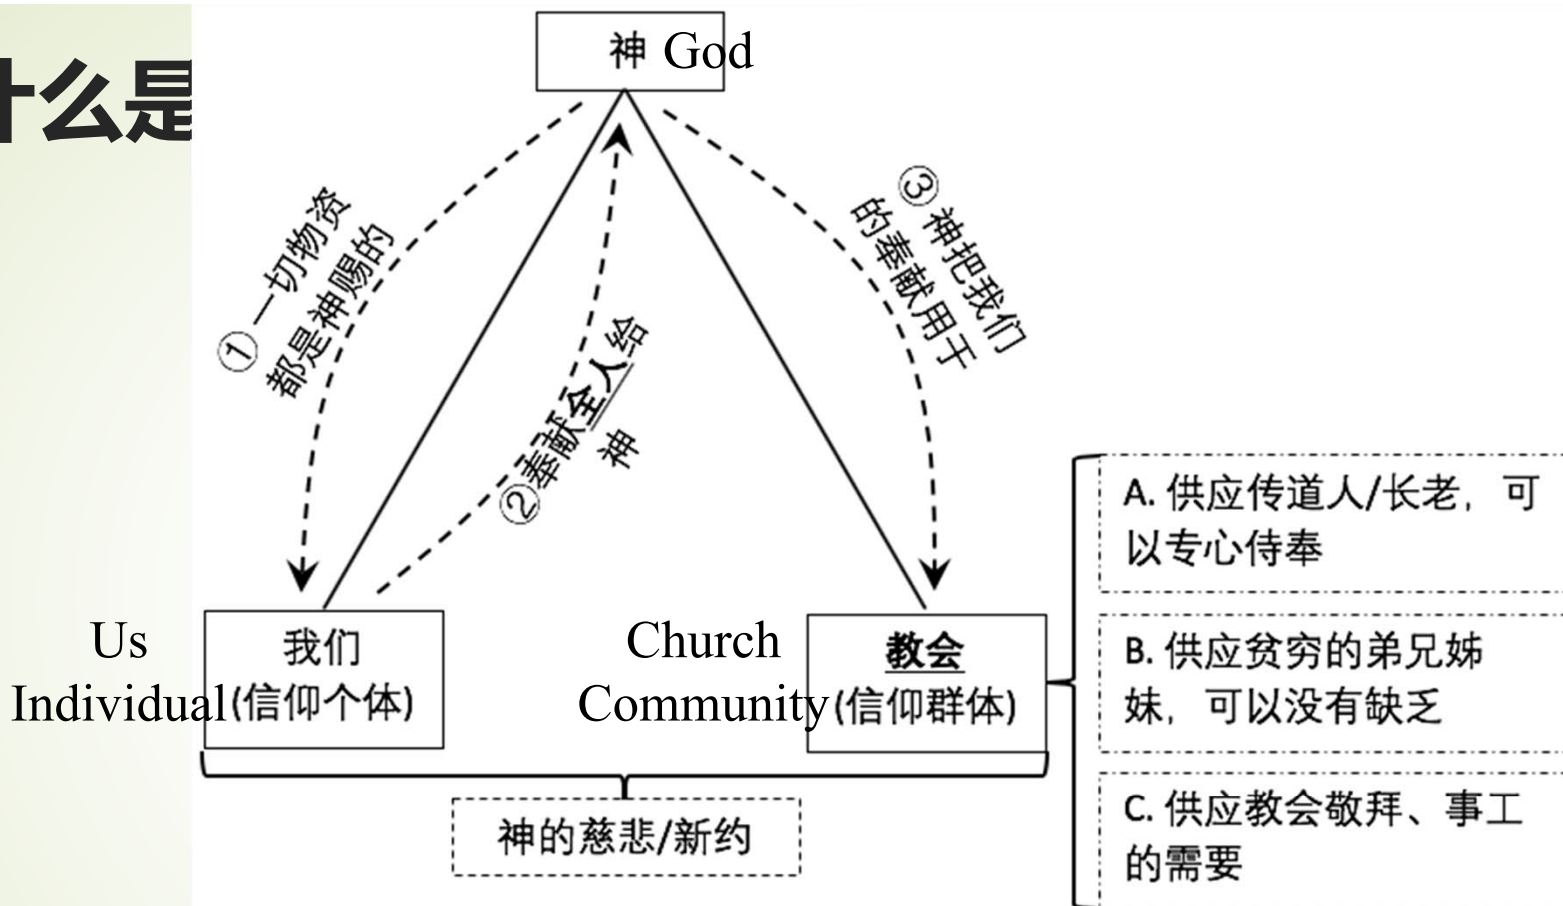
什么是

神 God

① 一切物资都是神赐的

② 奉献全人给神

③ 神把我们的奉献用于

Us Individual

我们(信仰个体)

Church Community

教会(信仰群体)

A. 供应传道人/长老，可以专心侍奉

B. 供应贫穷的弟兄姊妹，可以没有缺乏

C. 供应教会敬拜、事工的需要

神的慈悲/新约